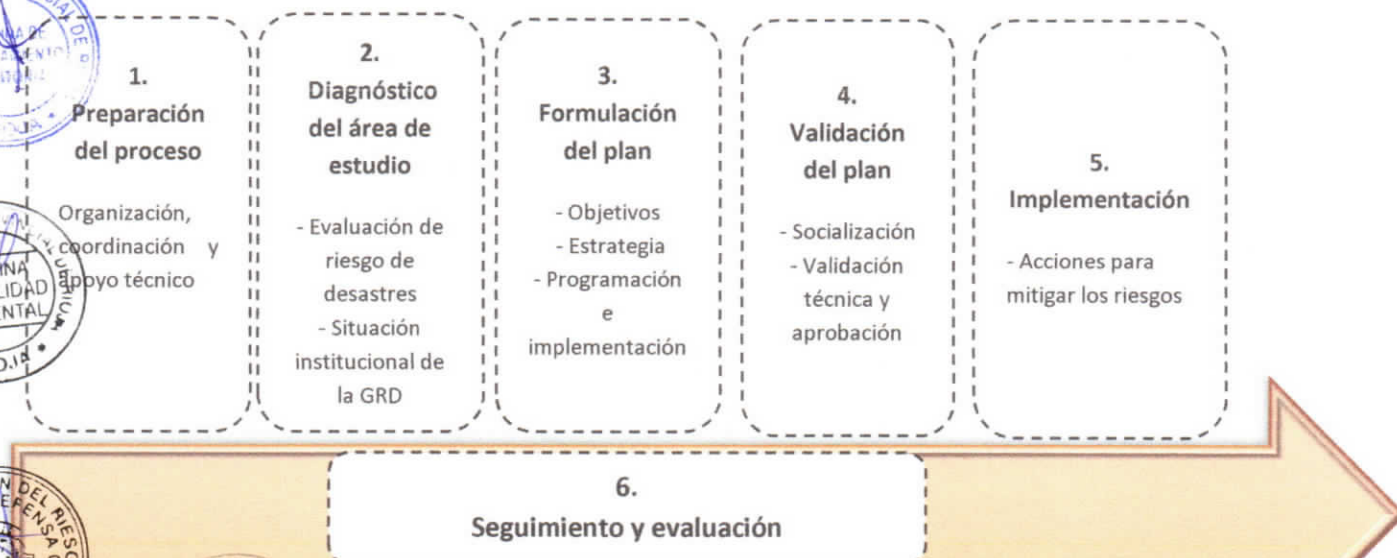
1.
Preparación del proceso

Organización, coordinación y apoyo técnico

2.
Diagnóstico del área de estudio

- Evaluación de riesgo de desastres
- Situación institucional de la GRD

3.
Formulación del plan

- Objetivos
- Estrategia
- Programación e implementación

4.
Validación del plan

- Socialización
- Validación técnica y aprobación

5.
Implementación

- Acciones para mitigar los riesgos

6.
Seguimiento y evaluación